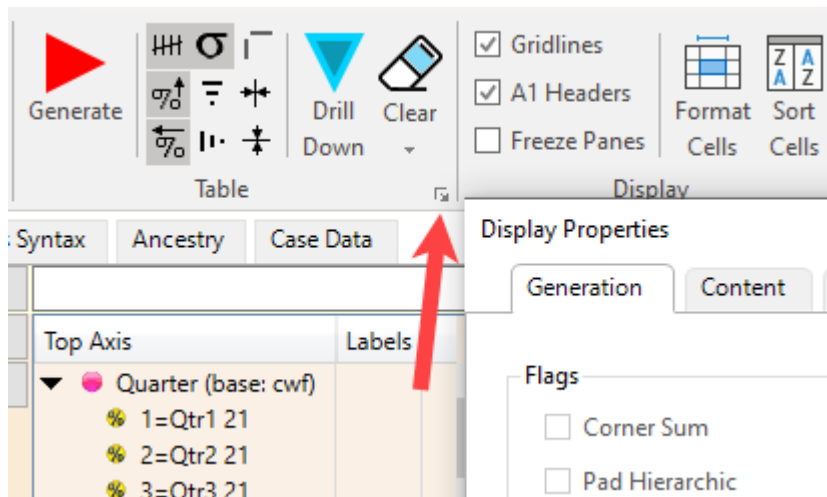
Generate

Drill Down

Clear

Table

Gridlines

A1 Headers

Freeze Panes

Format Cells

Sort Cells

Display

Syntax

Ancestry

Case Data

Top Axis

Labels

Quarter (base: cwf)

1=Qtr1 21

2=Qtr2 21

3=Qtr3 21

Display Properties

Generation

Content

Flags

Corner Sum

Pad Hierarchic